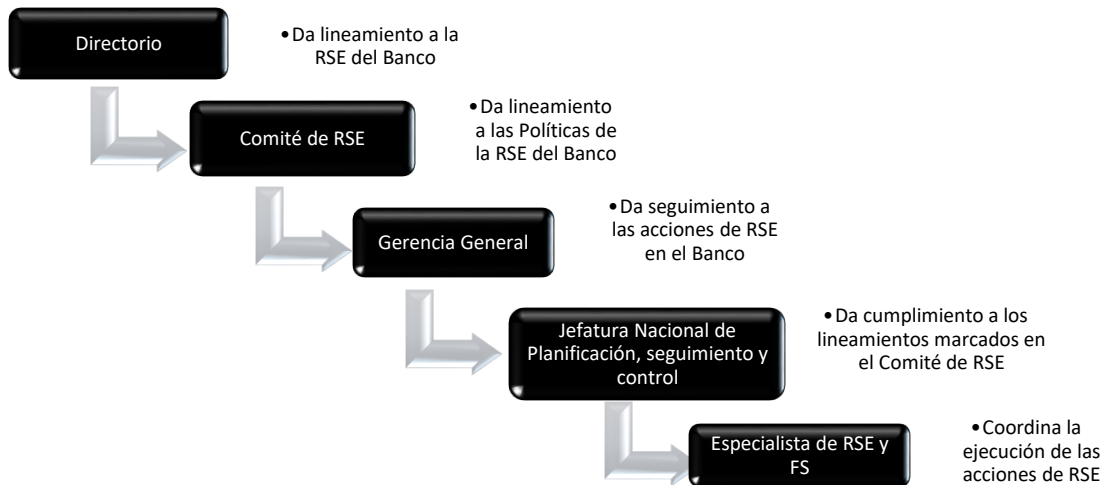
Directorio

• Da lineamiento a la RSE del Banco

Comité de RSE

• Da lineamiento a las Políticas de la RSE del Banco

Gerencia General

• Da seguimiento a las acciones de RSE en el Banco

Jefatura Nacional de Planificación, seguimiento y control

• Da cumplimiento a los lineamientos marcados en el Comité de RSE

Especialista de RSE y FS

• Coordina la ejecución de las acciones de RSE